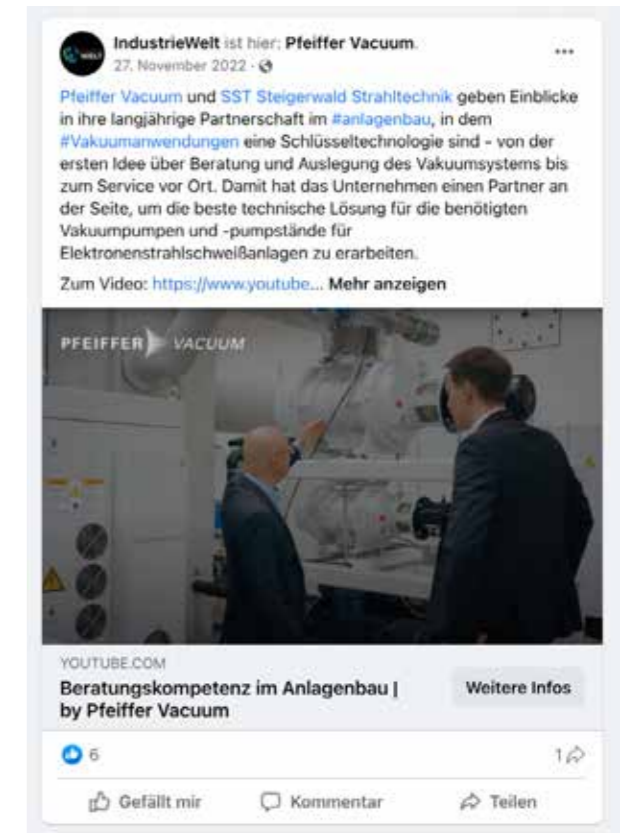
IndustrieWelt ist hier: Pfeiffer Vacuum.
27. November 2022 ·

...

Pfeiffer Vacuum und SST Steigerwald Strahltechnik geben Einblicke in ihre langjährige Partnerschaft im #anlagenbau, in dem #Vakuumanwendungen eine Schlüsseltechnologie sind - von der ersten Idee über Beratung und Auslegung des Vakuumsystems bis zum Service vor Ort. Damit hat das Unternehmen einen Partner an der Seite, um die beste technische Lösung für die benötigten Vakuumpumpen und -pumpstände für Elektronenstrahlschweißanlagen zu erarbeiten.

Zum Video: https://www.youtube... Mehr anzeigen

PFEIFFER VACUUM

YOUTUBE.COM
Beratungskompetenz im Anlagenbau | by Pfeiffer Vacuum

Weitere Infos

6

1

Gefällt mir

Kommentar

Teilen